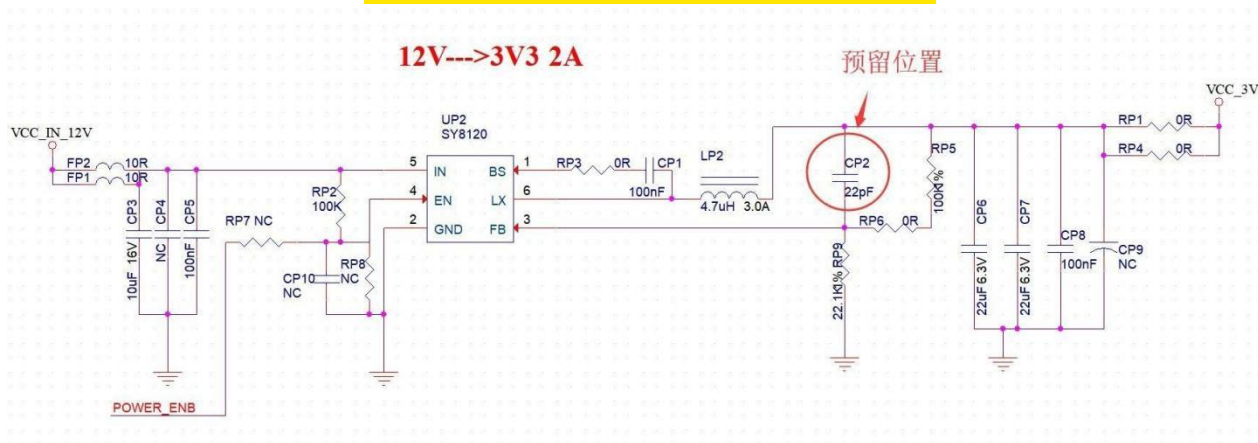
12V--->3V3 2A

预留位置

VCC_3V

VCC_IN_12V

FP2 10R
FP1 10R

UP2
SY8120

5 IN
4 EN
2 GND
BS 1
LX 6
FB 3

RP3 0R
CP1
100nF

LP2
4.7uH 3.0A

CP2
22pF

RP5
100K1%

RP6 0R

RP9
22.1K1%

RP1 0R
RP4 0R

CP6
22uF 6.3V
CP7
22uF 6.3V
CP8
100nF
CP9
NC

RP2
100K

RP7 NC

CP3
10uF 16V
CP4
NC
CP5
100nF

CP10
NC
RP8
NC

POWER_ENB